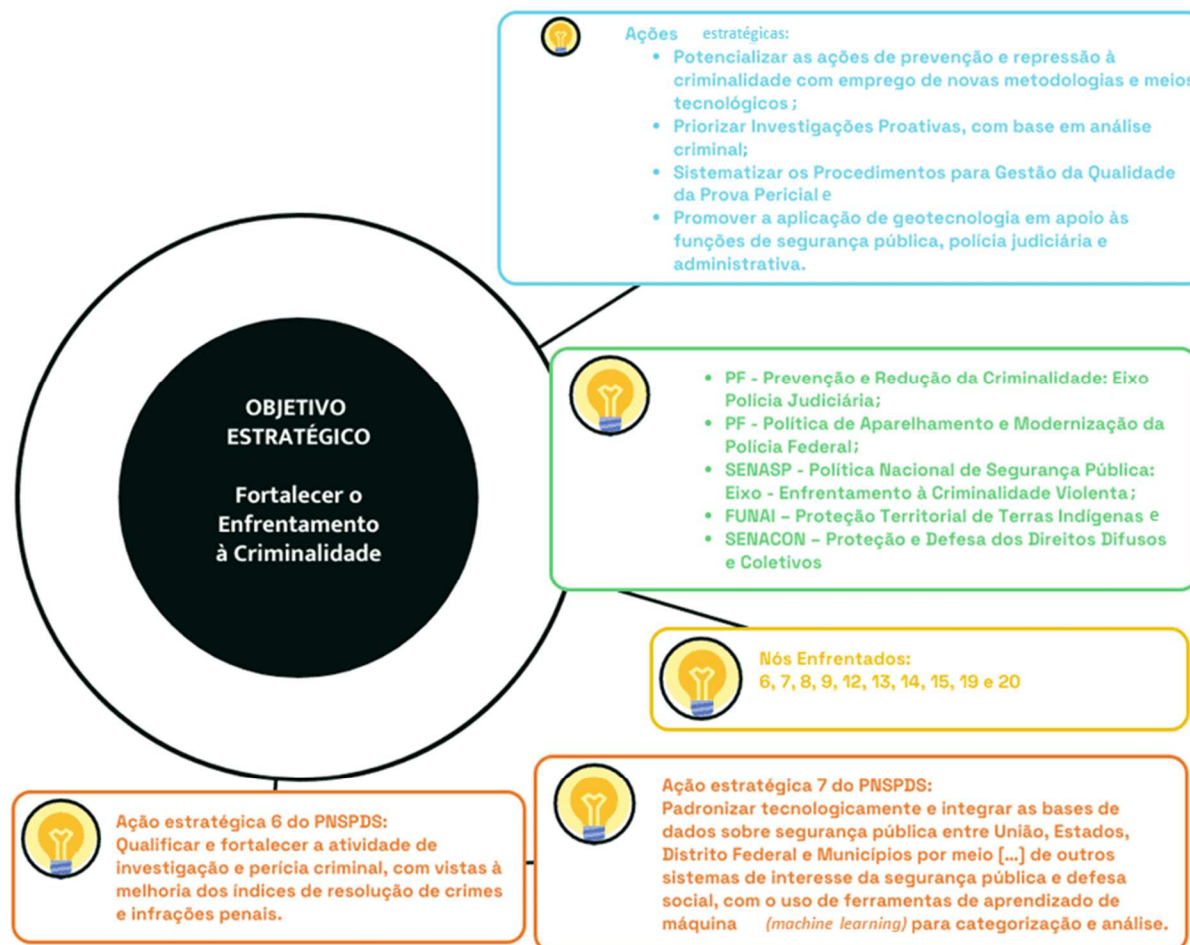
OBJETIVO ESTRATÉGICO

Fortalecer o Enfrentamento à Criminalidade

Ações estratégicas:
• Potencializar as ações de prevenção e repressão à criminalidade com emprego de novas metodologias e meios tecnológicos;
• Priorizar Investigações Proativas, com base em análise criminal;
• Sistematizar os Procedimentos para Gestão da Qualidade da Prova Pericial e
• Promover a aplicação de geotecnologia em apoio às funções de segurança pública, polícia judiciária e administrativa.

• PF - Prevenção e Redução da Criminalidade: Eixo Polícia Judiciária;
• PF - Política de Aparelhamento e Modernização da Polícia Federal;
• SENASP - Política Nacional de Segurança Pública: Eixo - Enfrentamento à Criminalidade Violenta;
• FUNAI – Proteção Territorial de Terras Indígenas e
• SENACON – Proteção e Defesa dos Direitos Difusos e Coletivos

Nós Enfrentados:
6, 7, 8, 9, 12, 13, 14, 15, 19 e 20

Ação estratégica 6 do PNSPDS:
Qualificar e fortalecer a atividade de investigação e perícia criminal, com vistas à melhoria dos índices de resolução de crimes e infrações penais.

Ação estratégica 7 do PNSPDS:
Padronizar tecnologicamente e integrar as bases de dados sobre segurança pública entre União, Estados, Distrito Federal e Municípios por meio [...] de outros sistemas de interesse da segurança pública e defesa social, com o uso de ferramentas de aprendizado de máquina (machine learning) para categorização e análise.